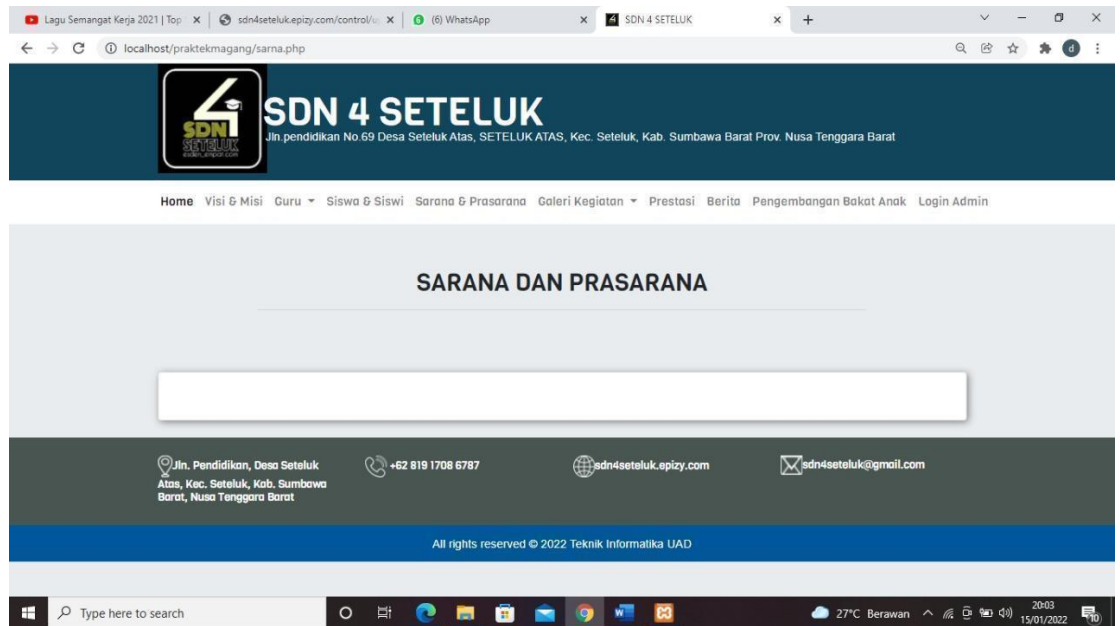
Lagu Semangat Kerja 2021 | Top × | sdn4seteluk.epizy.com/control/ × | (6) WhatsApp × | SDN 4 SETELUK × | +

localhost/praktekmagang/sarna.php

SDN SETELUK

SDN 4 SETELUK
Jln.pendidikan No.69 Desa Seteluk Atas, SETELUK ATAS, Kec. Seteluk, Kab. Sumbawa Barat Prov. Nusa Tenggara Barat

Home Visi & Misi Guru Siswa & Siswi Sarana & Prasarana Galeri Kegiatan Prestasi Berita Pengembangan Bakat Anak Login Admin

SARANA DAN PRASARANA

Jln. Pendidikan, Desa Seteluk Atas, Kec. Seteluk, Kab. Sumbawa Barat, Nusa Tenggara Barat

+62 819 1708 6787

sdn4seteluk.epizy.com

sdn4seteluk@gmail.com

All rights reserved © 2022 Teknik Informatika UAD

Type here to search

27°C Berawan 20:03 15/01/2022 10